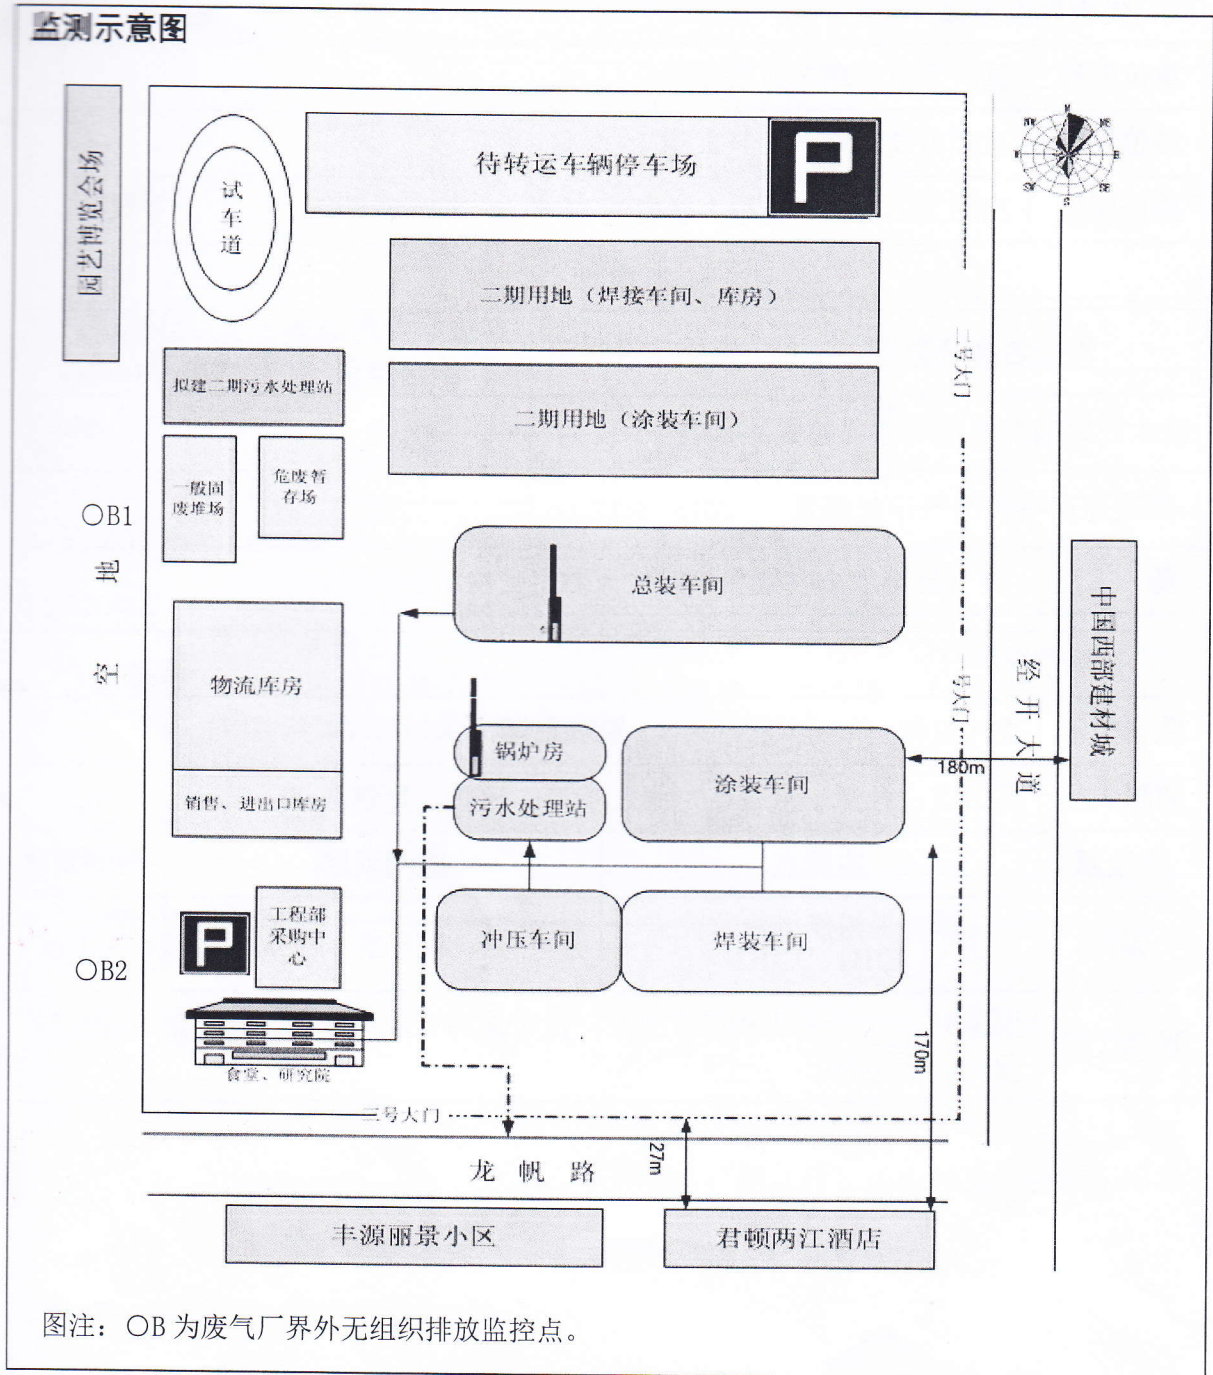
监测示意图

园艺博览会场

试车道

待转运车辆停车场

P

二期用地（焊接车间、库房）

二期用地（涂装车间）

拟建二期污水处理站

一般固废堆场

危废暂存场

OB1

空地

总装车间

物流库房

销售、进出口库房

锅炉房

污水处理站

涂装车间

冲压车间

焊装车间

工程部采购中心

P

OB2

食堂、研究院

三号大门

二号大门

一号大门

180m

170m

27m

经开大道

中国西部建材城

龙帆路

丰源丽景小区

君顿两江酒店

图注：OB 为废气厂界外无组织排放监控点。